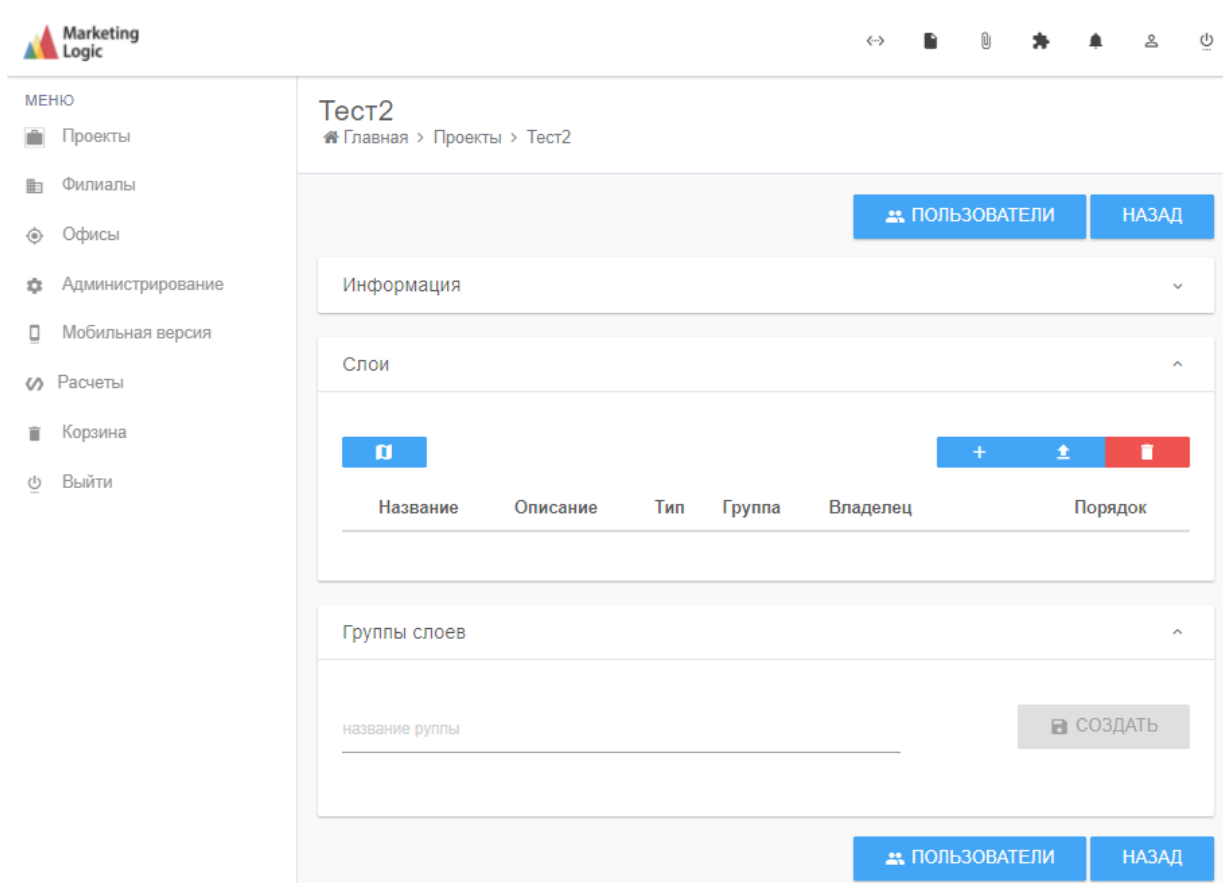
Marketing Logic

МЕНЮ
Проекты
Филиалы
Офисы
Администрирование
Мобильная версия
Расчеты
Корзина
Выйти

Тест2
Главная > Проекты > Тест2

ПОЛЬЗОВАТЕЛИ НАЗАД

Информация

Слои

+

| Название | Описание | Тип | Группа | Владелец | Порядок |
|---|---|---|---|---|---|

Группы слоев

название руппы

СОЗДАТЬ

ПОЛЬЗОВАТЕЛИ НАЗАД